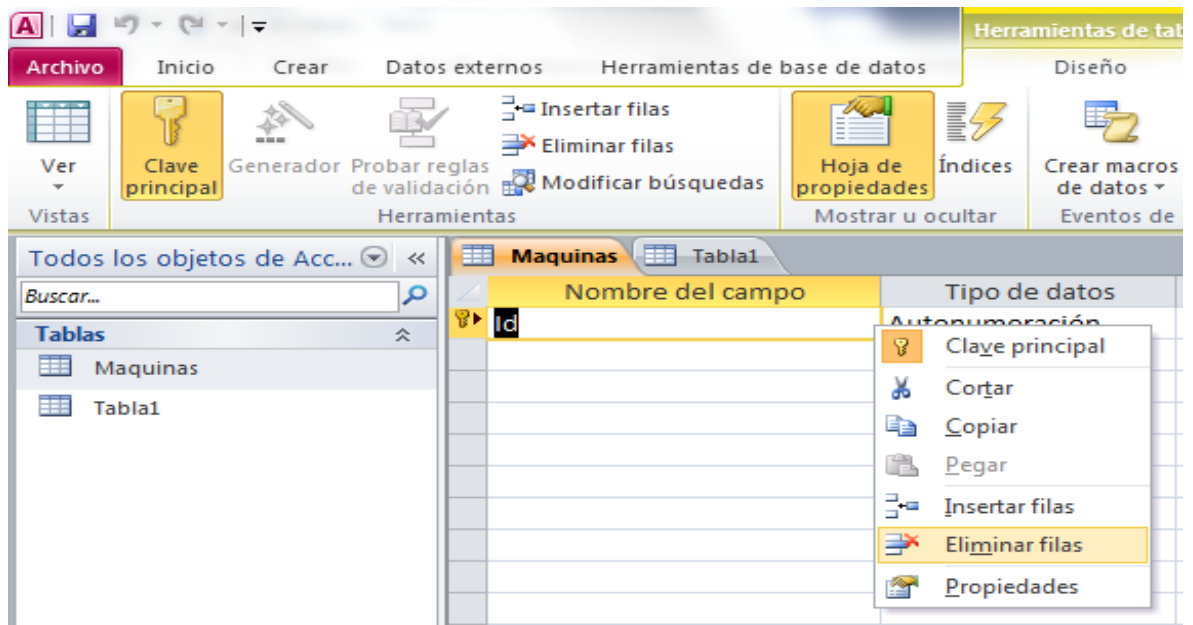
Herramientas de tab
Archivo Inicio Crear Datos externos Herramientas de base de datos Diseño

Ver
Vistas
Clave principal
Generador
Probar reglas de validación
Insertar filas
Eliminar filas
Modificar búsquedas
Herramientas
Hoja de propiedades
Índices
Mostrar u ocultar
Crear macros de datos
Eventos de

Todos los objetos de Acc... «
Buscar...
Tablas
Maquinas
Tabla1

Maquinas Tabla1
Nombre del campo
Tipo de datos
Id
Autonumeración

Clave principal
Cortar
Copiar
Pegar
Insertar filas
Eliminar filas
Propiedades